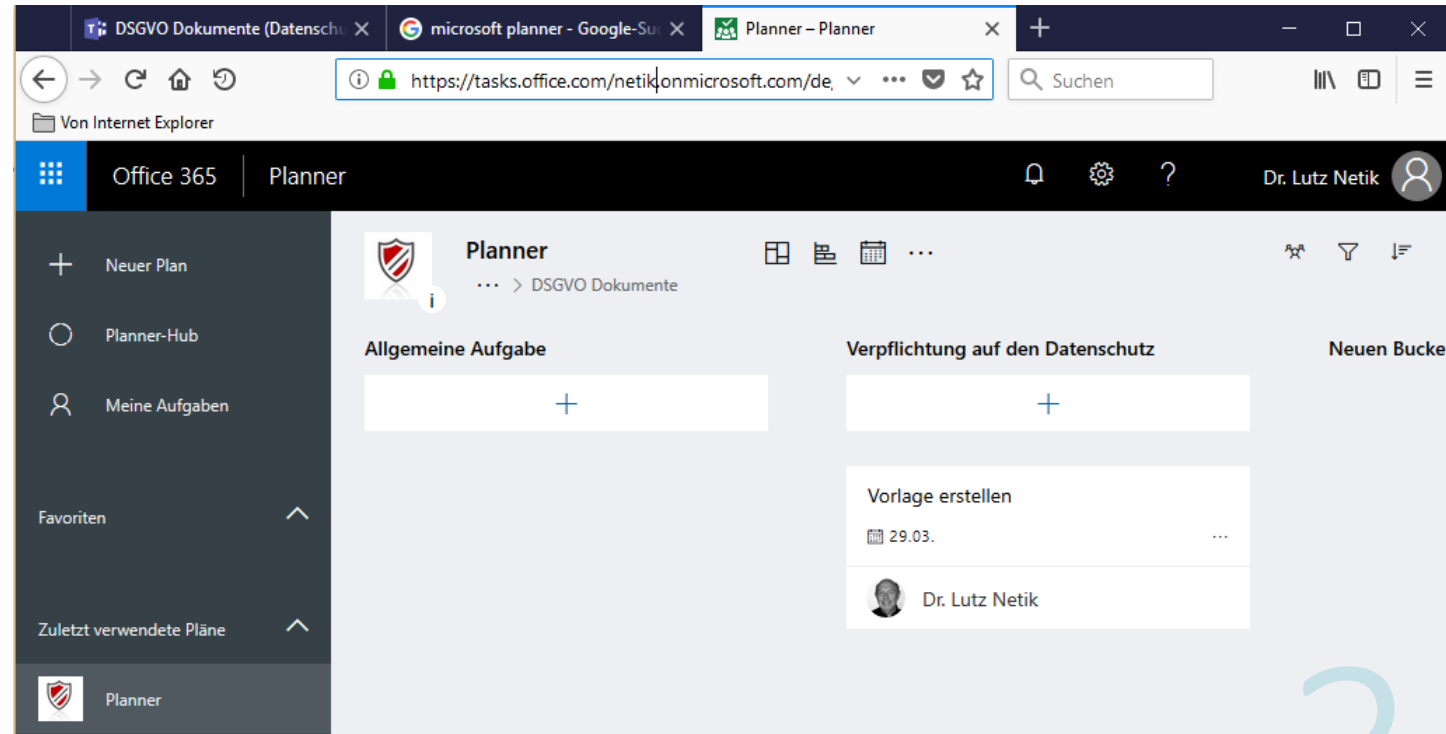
DSGVO Dokumente (Datenschu
microsoft planner - Google-Su
Planner – Planner

https://tasks.office.com/netik.onmicrosoft.com/de,
Suchen

Von Internet Explorer

Office 365
Planner
Dr. Lutz Netik

Neuer Plan
Planner-Hub
Meine Aufgaben

Favoriten

Zuletzt verwendete Pläne

Planner

Planner
... > DSGVO Dokumente

Allgemeine Aufgabe

Verpflichtung auf den Datenschutz

Neuen Bucke

Vorlage erstellen
29.03.
Dr. Lutz Netik